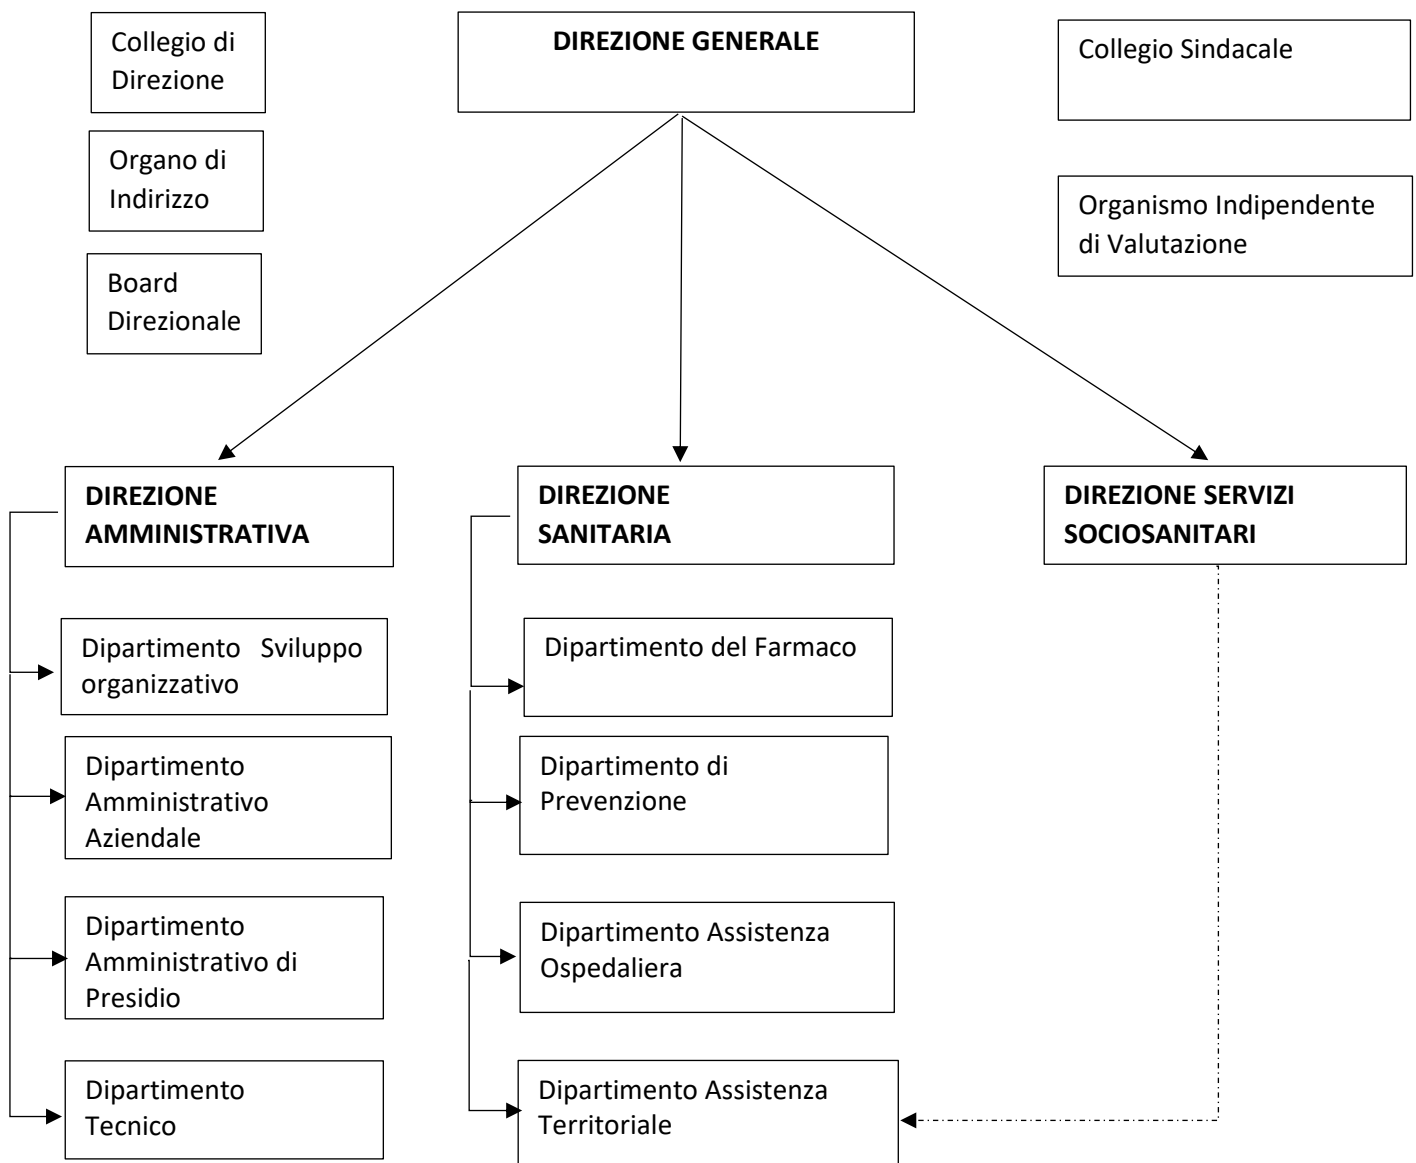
Collegio di Direzione

DIREZIONE GENERALE

Collegio Sindacale

Organo di Indirizzo

Organismo Indipendente di Valutazione

Board Direzionale

DIREZIONE AMMINISTRATIVA

DIREZIONE SANITARIA

DIREZIONE SERVIZI SOCIOSANITARI

Dipartimento Sviluppo organizzativo

Dipartimento Amministrativo Aziendale

Dipartimento Amministrativo di Presidio

Dipartimento Tecnico

Dipartimento del Farmaco

Dipartimento di Prevenzione

Dipartimento Assistenza Ospedaliera

Dipartimento Assistenza Territoriale